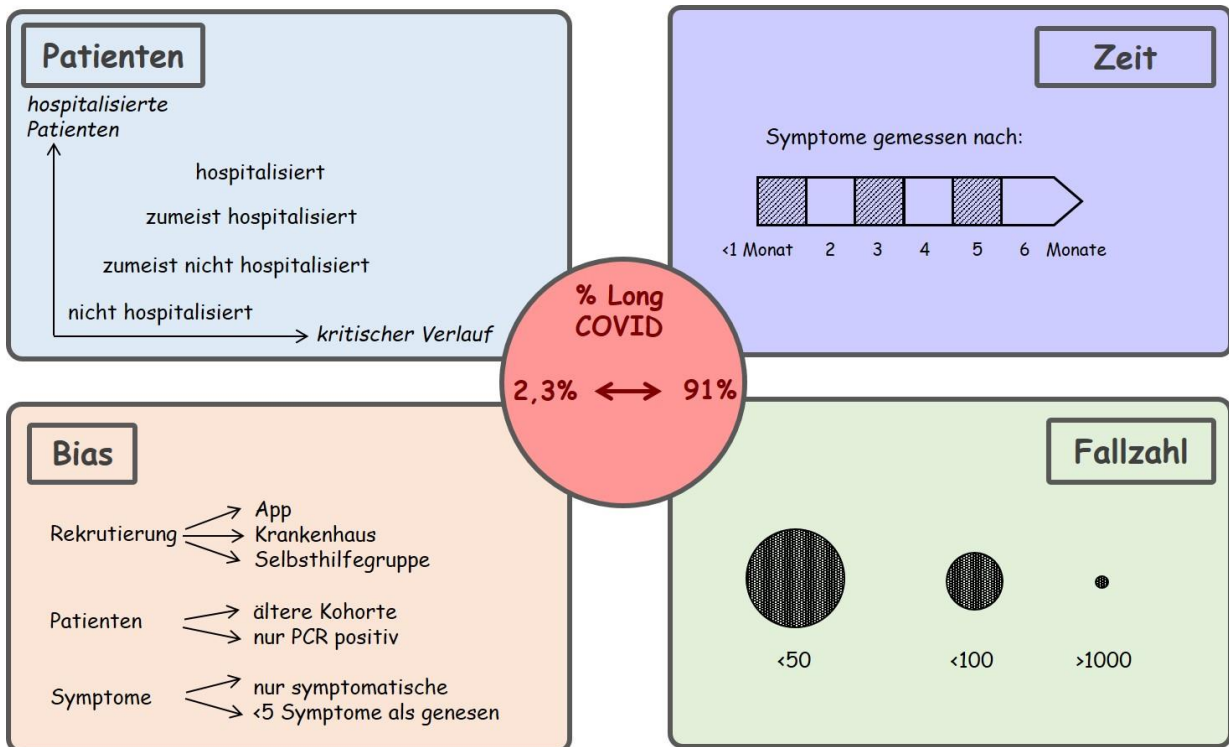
Patienten

hospitalisierte Patienten

hospitalisiert

zumeist hospitalisiert

zumeist nicht hospitalisiert

nicht hospitalisiert

kritischer Verlauf

Zeit

Symptome gemessen nach:

‹1 Monat 2 3 4 5 6 Monate

% Long COVID

2,3% ⟷ 91%

Bias

Rekrutierung → App → Krankenhaus → Selbsthilfegruppe

Patienten → ältere Kohorte → nur PCR positiv

Symptome → nur symptomatische → ‹5 Symptome als genesen

Fallzahl

‹50

‹100

›1000